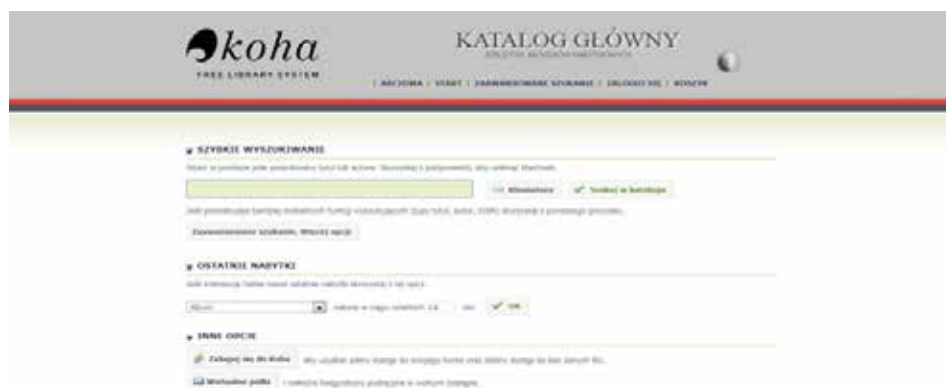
koha
FREE LIBRARY SYSTEM

KATALOG GŁÓWNY
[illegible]

| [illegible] | START | ZAAWANSOWANE SZUKANIE | ZALOGUJ SIĘ | KOSZYK

SZYBKIE WYSZUKIWANIE
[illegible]
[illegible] | Szukaj w katalogu
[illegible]
Zaawansowane szukanie. Więcej opcji

OSTATNIE NABYTKI
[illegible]
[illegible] | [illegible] 14 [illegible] | OK

INNE OPCJE
Zaloguj się do Koha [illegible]
Wirtualne półki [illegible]